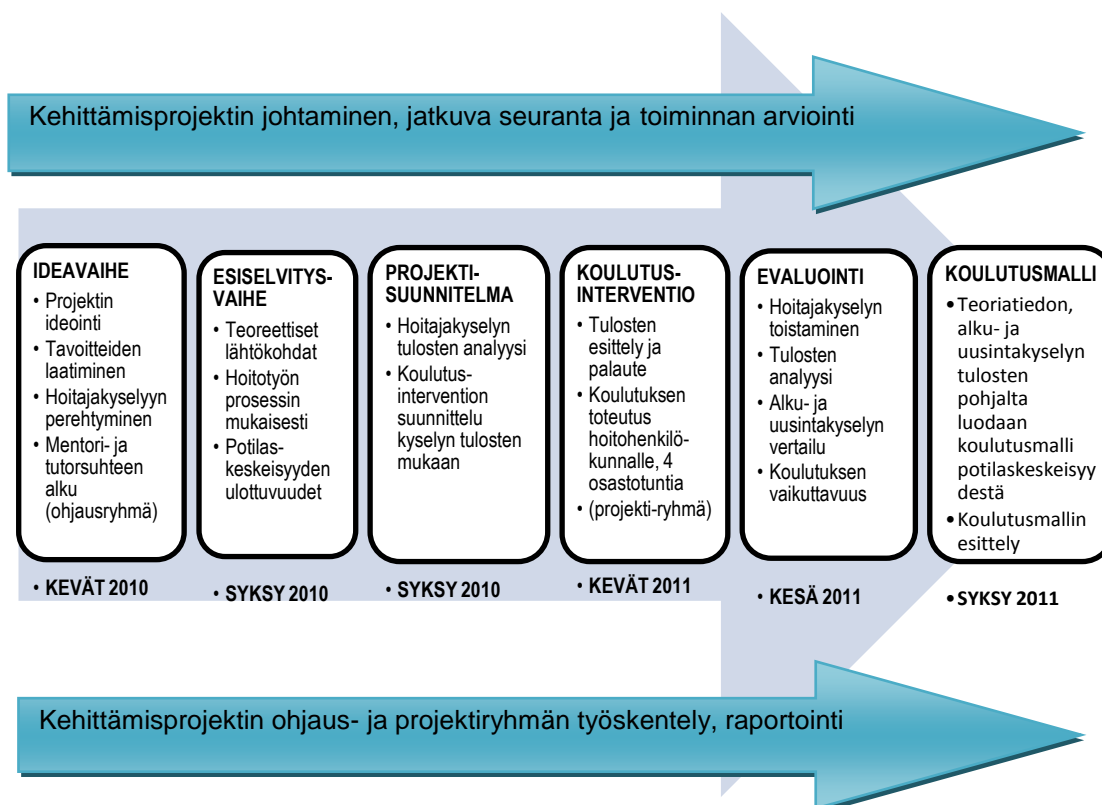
Kehittämisprojektin johtaminen, jatkuva seuranta ja toiminnan arviointi

IDEAVAIHE
• Projektin ideointi
• Tavoitteiden laatiminen
• Hoitajakyselyyn perehtyminen
• Mentori- ja tutorsuhteen alku (ohjausryhmä)

• KEVÄT 2010

ESISELVITYSVAIHE
• Teoreettiset lähtökohdat
• Hoitotyön prosessin mukaisesti
• Potilaskeskeisyyden ulottuvuudet

• SYKSY 2010

PROJEKTISUUNNITELMA
• Hoitajakyselyn tulosten analyysi
• Koulutusintervention suunnittelu kyselyn tulosten mukaan

• SYKSY 2010

KOULUTUSINTERVENTIO
• Tulosten esittely ja palaute
• Koulutuksen toteutus hoitohenkilökunnalle, 4 osastotuntia
• (projekti-ryhmä)

• KEVÄT 2011

EVALUOINTI
• Hoitajakyselyn toistaminen
• Tulosten analyysi
• Alku- ja uusintakyselyn vertailu
• Koulutuksen vaikuttavuus

• KESÄ 2011

KOULUTUSMALLI
• Teoriatiedon, alku- ja uusintakyselyn tulosten pohjalta luodaan koulutusmalli potilaskeskeisyydestä
• Koulutusmallin esittely

• SYKSY 2011

Kehittämisprojektin ohjaus- ja projektiryhmän työskentely, raportointi